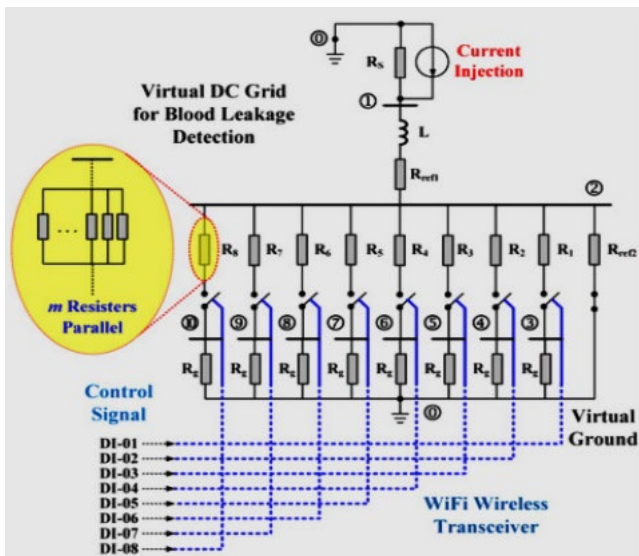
⓪

$R_S$

Current Injection

Virtual DC Grid for Blood Leakage Detection

①

L

$R_{ref1}$

②

$R_8$ $R_7$ $R_6$ $R_5$ $R_4$ $R_3$ $R_2$ $R_1$ $R_{ref2}$

...

m Resisters Parallel

⑩ ⑨ ⑧ ⑦ ⑥ ⑤ ④ ③

$R_g$ $R_g$ $R_g$ $R_g$ $R_g$ $R_g$ $R_g$ $R_g$

Control Signal

⓪

Virtual Ground

DI-01
DI-02
DI-03
DI-04
DI-05
DI-06
DI-07
DI-08

WiFi Wireless Transceiver